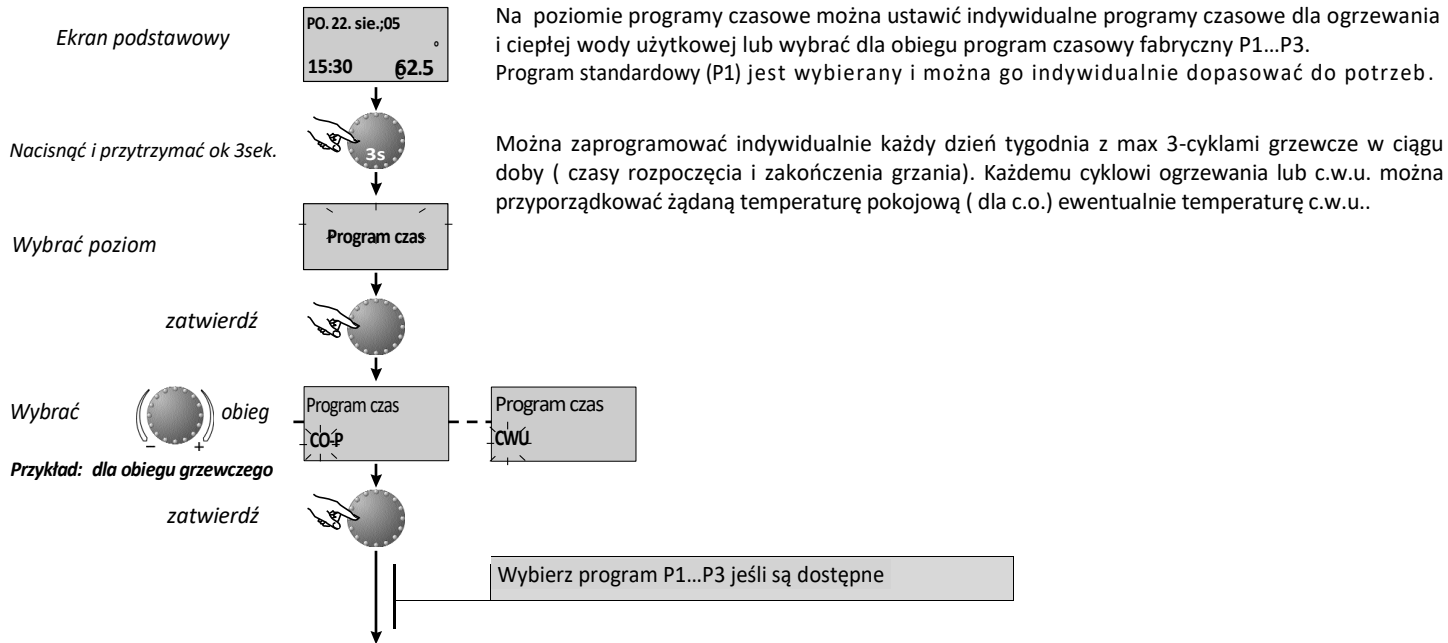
Ekran podstawowy

PO. 22. sie.;05
°
15:30 62.5

Nacisnąć i przytrzymać ok 3sek.

3s

Wybrać poziom

Program czas

zatwierdź

Wybrać obieg

– +

Program czas
CO-P

Program czas
CWU

Przykład: dla obiegu grzewczego

zatwierdź

Wybierz program P1…P3 jeśli są dostępne

Na poziomie programy czasowe można ustawić indywidualne programy czasowe dla ogrzewania i ciepłej wody użytkowej lub wybrać dla obiegu program czasowy fabryczny P1…P3.
Program standardowy (P1) jest wybierany i można go indywidualnie dopasować do potrzeb.

Można zaprogramować indywidualnie każdy dzień tygodnia z max 3-cyklami grzewcze w ciągu doby ( czasy rozpoczęcia i zakończenia grzania). Każdemu cyklowi ogrzewania lub c.w.u. można przyporządkować żądaną temperaturę pokojową ( dla c.o.) ewentualnie temperaturę c.w.u..